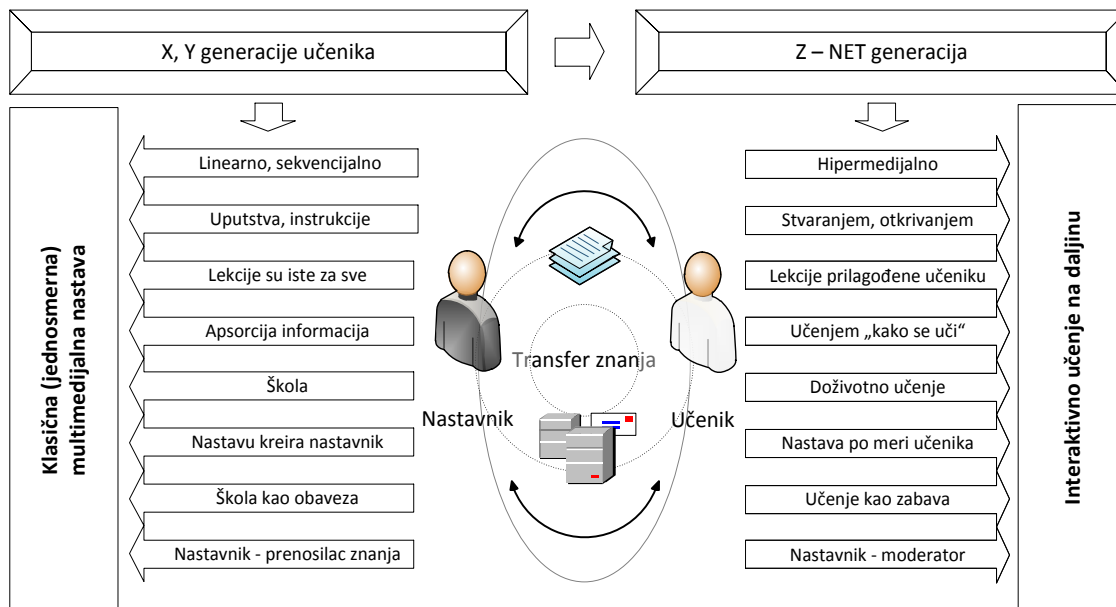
X, Y generacije učenika

Z – NET generacija

Klasična (jednosmerna) multimedijalna nastava

Linearno, sekvencijalno

Uputstva, instrukcije

Lekcije su iste za sve

Apsorcija informacija

Škola

Nastavu kreira nastavnik

Škola kao obaveza

Nastavnik - prenosilac znanja

Transfer znanja

Nastavnik

Učenik

Hipermedijalno

Stvaranjem, otkrivanjem

Lekcije prilagođene učeniku

Učenjem „kako se uči"

Doživotno učenje

Nastava po meri učenika

Učenje kao zabava

Nastavnik - moderator

Interaktivno učenje na daljinu